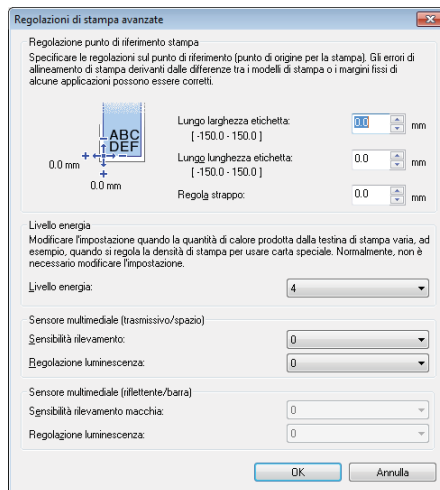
Regolazioni di stampa avanzate

Regolazione punto di riferimento stampa

Specificare le regolazioni sul punto di riferimento (punto di origine per la stampa). Gli errori di allineamento di stampa derivanti dalle differenze tra i modelli di stampa o i margini fissi di alcune applicazioni possono essere corretti.

ABC
DEF

0.0 mm

0.0 mm

Lungo larghezza etichetta:
[ -150.0 - 150.0 ]

0.0 mm

Lungo lunghezza etichetta:
[ -150.0 - 150.0 ]

0.0 mm

Regola strappo:

0.0 mm

Livello energia

Modificare l'impostazione quando la quantità di calore prodotta dalla testina di stampa varia, ad esempio, quando si regola la densità di stampa per usare carta speciale. Normalmente, non è necessario modificare l'impostazione.

Livello energia: 4

Sensore multimediale (trasmissivo/spazio)

Sensibilità rilevamento: 0

Regolazione luminescenza: 0

Sensore multimediale (riflettente/barra)

Sensibilità rilevamento macchia: 0

Regolazione luminescenza: 0

OK Annulla